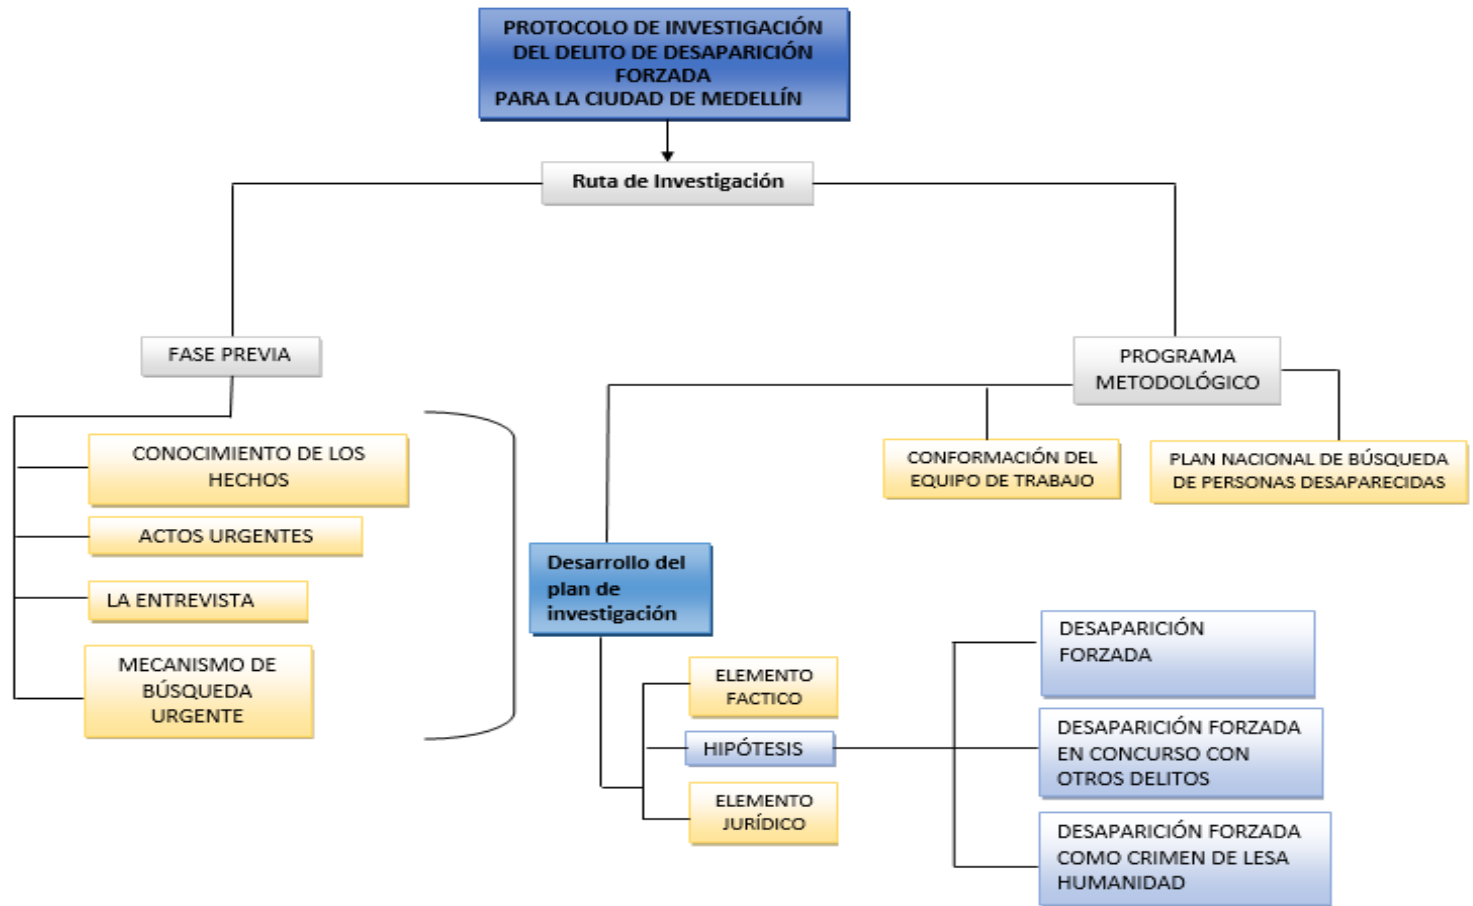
PROTOCOLO DE INVESTIGACIÓN DEL DELITO DE DESAPARICIÓN FORZADA PARA LA CIUDAD DE MEDELLÍN

Ruta de Investigación

FASE PREVIA

CONOCIMIENTO DE LOS HECHOS

ACTOS URGENTES

LA ENTREVISTA

MECANISMO DE BÚSQUEDA URGENTE

PROGRAMA METODOLÓGICO

CONFORMACIÓN DEL EQUIPO DE TRABAJO

PLAN NACIONAL DE BÚSQUEDA DE PERSONAS DESAPARECIDAS

Desarrollo del plan de investigación

ELEMENTO FACTICO

HIPÓTESIS

ELEMENTO JURÍDICO

DESAPARICIÓN FORZADA

DESAPARICIÓN FORZADA EN CONCURSO CON OTROS DELITOS

DESAPARICIÓN FORZADA COMO CRIMEN DE LESA HUMANIDAD